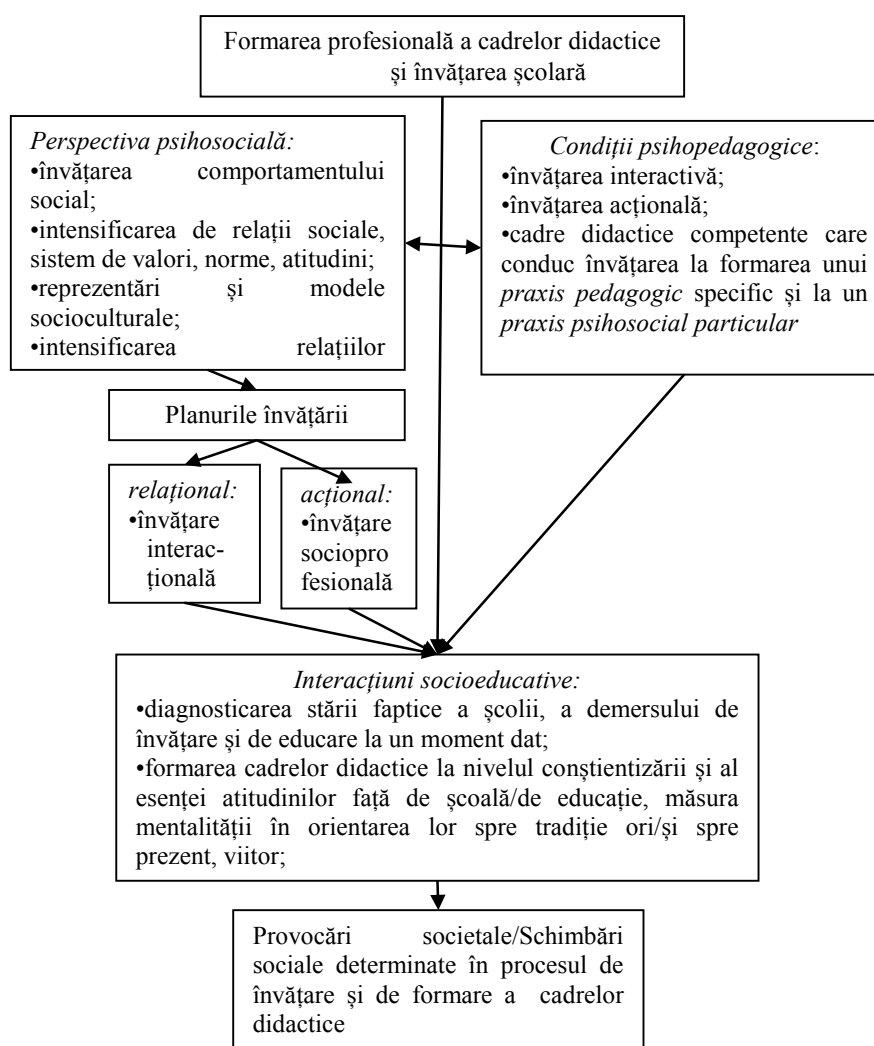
Formarea profesională a cadrelor didactice și învățarea școlară

*Perspectiva psihosocială:*
•învățarea comportamentului social;
•intensificarea de relații sociale, sistem de valori, norme, atitudini;
•reprezentări și modele socioculturale;
•intensificarea relațiilor

*Condiții psihopedagogice*:
•învățarea interactivă;
•învățarea acțională;
•cadre didactice competente care conduc învățarea la formarea unui *praxis pedagogic* specific și la un *praxis psihosocial particular*

Planurile învățării

*relațional:*
•învățare interacțională

*acțional:*
•învățare socioprofesională

*Interacțiuni socioeducative:*
•diagnosticarea stării faptice a școlii, a demersului de învățare și de educare la un moment dat;
•formarea cadrelor didactice la nivelul conștientizării și al esenței atitudinilor față de școală/de educație, măsura mentalității în orientarea lor spre tradiție ori/și spre prezent, viitor;

Provocări societale/Schimbări sociale determinate în procesul de învățare și de formare a cadrelor didactice